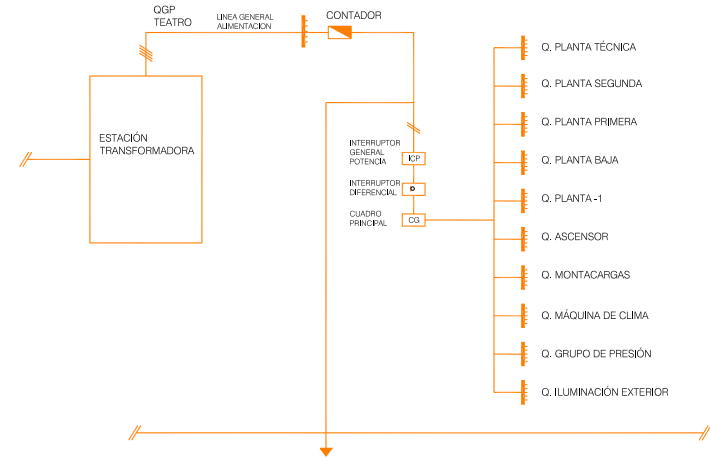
QGP
TEATRO

LINEA GENERAL
ALIMENTACION

CONTADOR

ESTACIÓN
TRANSFORMADORA

INTERRUPTOR
GENERAL
POTENCIA

ICP

INTERRUPTOR
DIFERENCIAL

ID

CUADRO
PRINCIPAL

CG

Q. PLANTA TÉCNICA

Q. PLANTA SEGUNDA

Q. PLANTA PRIMERA

Q. PLANTA BAJA

Q. PLANTA -1

Q. ASCENSOR

Q. MONTACARGAS

Q. MÁQUINA DE CLIMA

Q. GRUPO DE PRESIÓN

Q. ILUMINACIÓN EXTERIOR